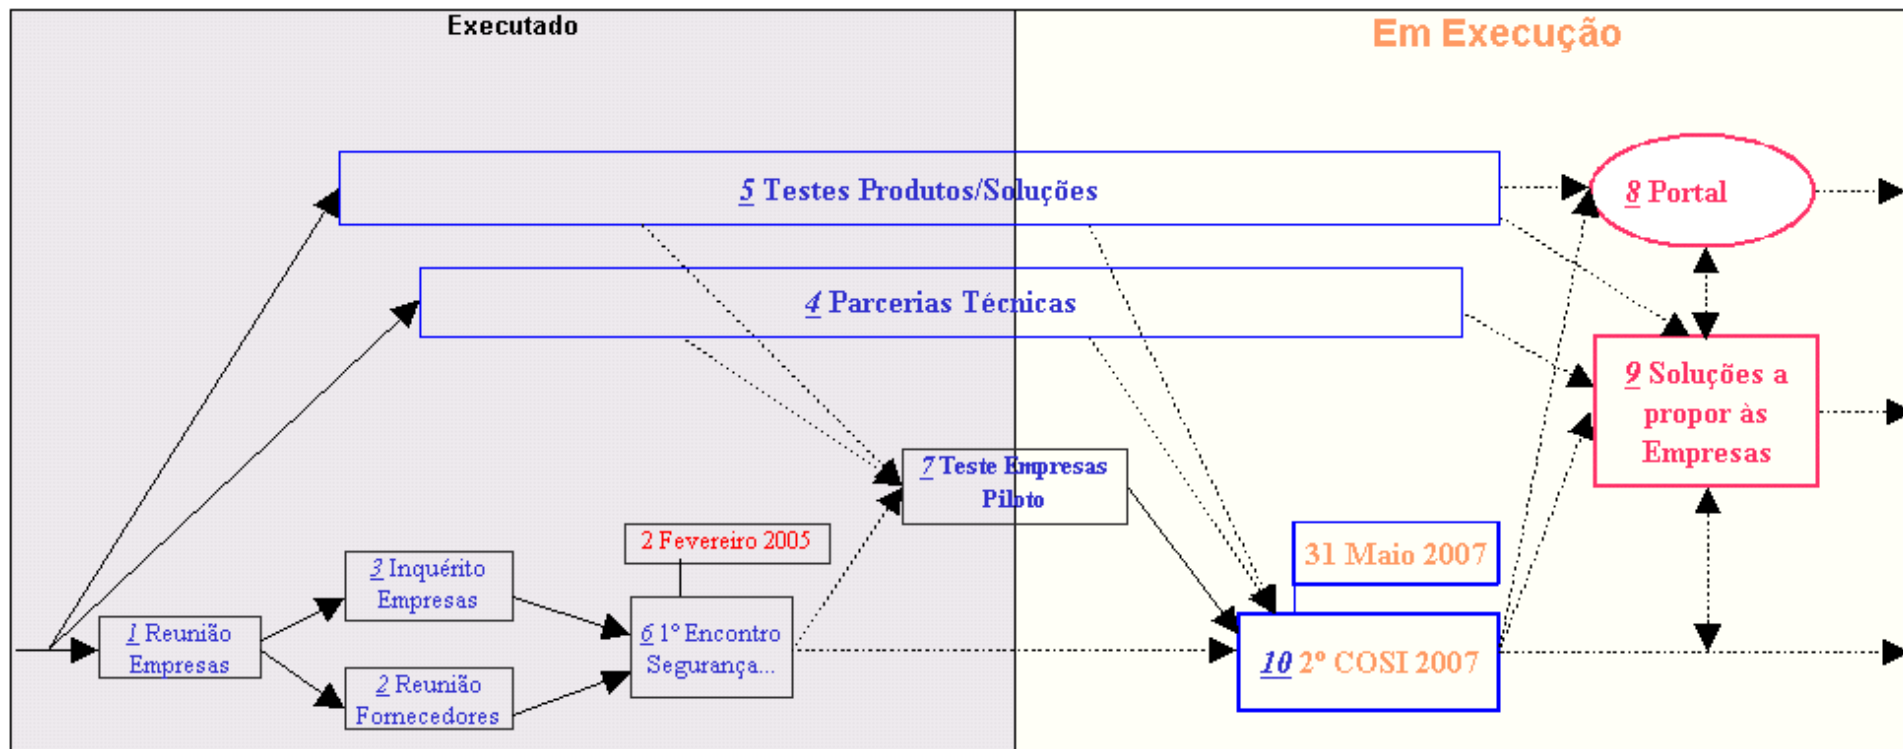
Executado

Em Execução

5 Testes Produtos/Soluções

8 Portal

4 Parcerias Técnicas

9 Soluções a propor às Empresas

7 Teste Empresas Piloto

2 Fevereiro 2005

31 Maio 2007

3 Inquérito Empresas

1 Reunião Empresas

6 1º Encontro Segurança...

10 2º COSI 2007

2 Reunião Fornecedores